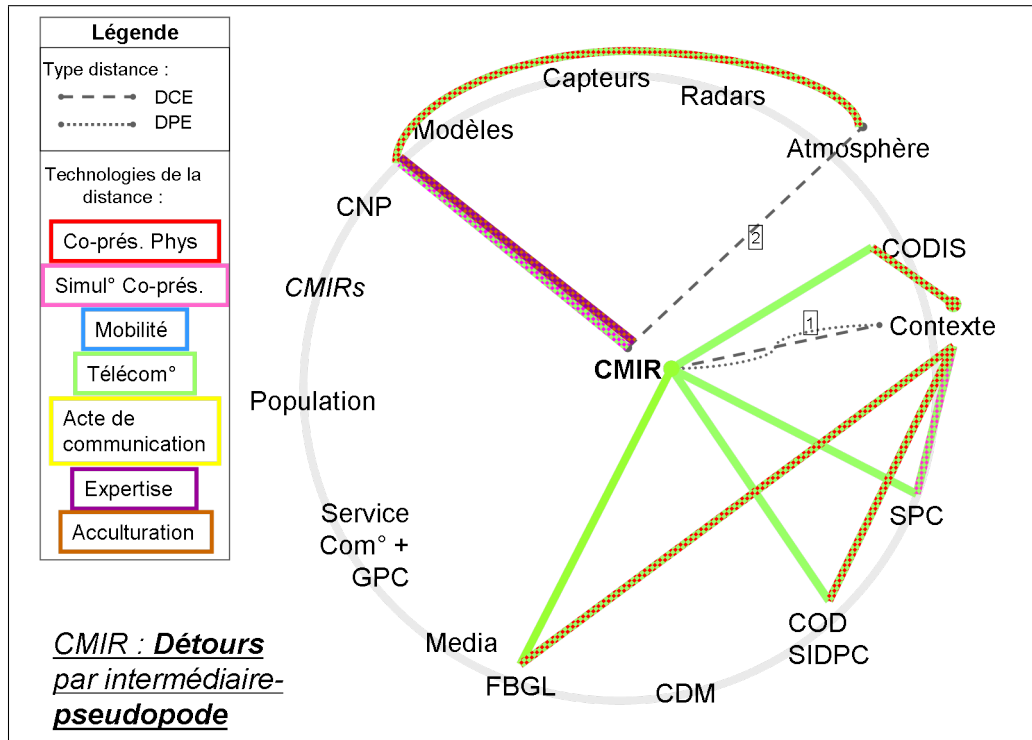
Légende

Type distance :
DCE
DPE

Technologies de la distance :
Co-prés. Phys
Simul° Co-prés.
Mobilité
Télécom°
Acte de communication
Expertise
Acculturation

Capteurs
Radars
Modèles
Atmosphère
CNP
2
CODIS
CMIRs
1
Contexte
CMIR
Population
SPC
Service Com° + GPC
COD SIDPC
Media
FBGL
CDM

*CMIR : **Détours** par intermédiaire-**pseudopode***